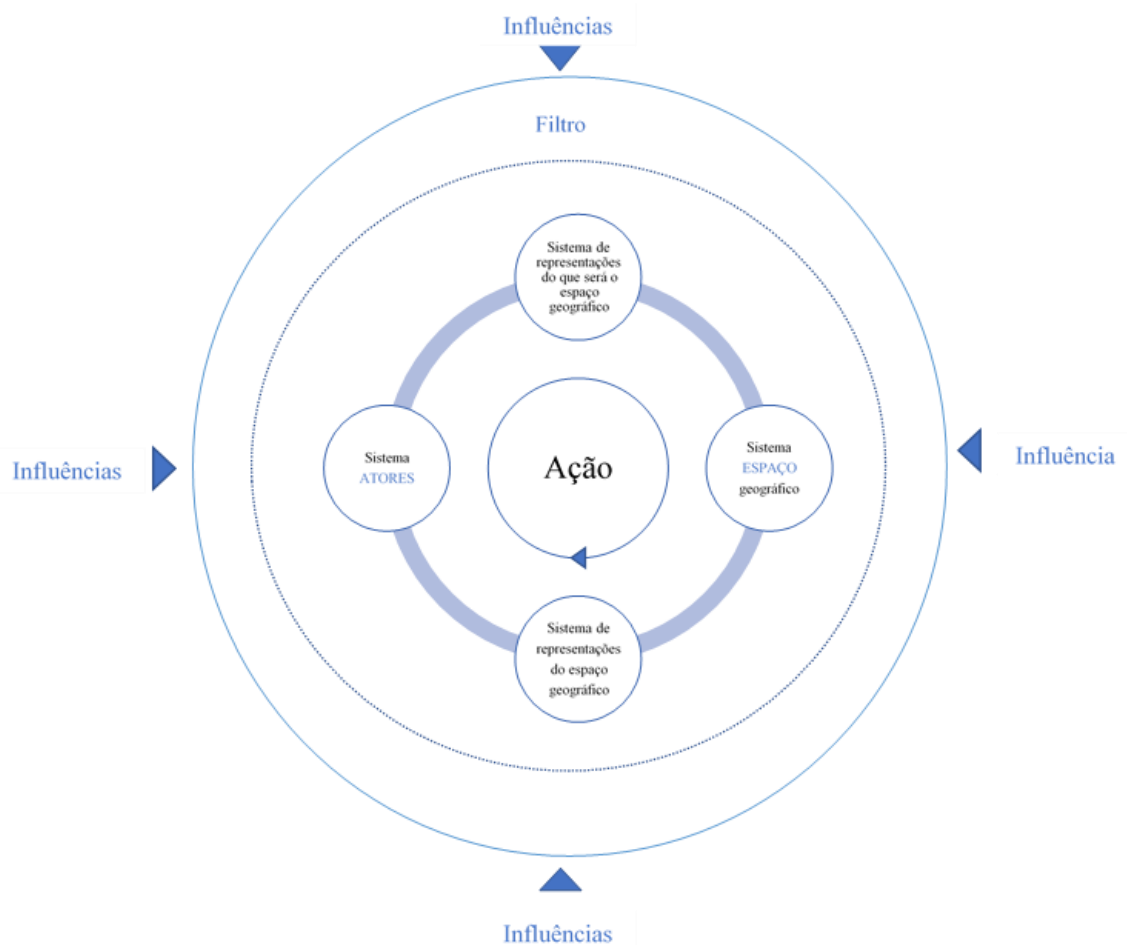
Influências

Filtro

Sistema de representações do que será o espaço geográfico

Influências

Sistema ATORES

Ação

Sistema ESPAÇO geográfico

Influência

Sistema de representações do espaço geográfico

Influências